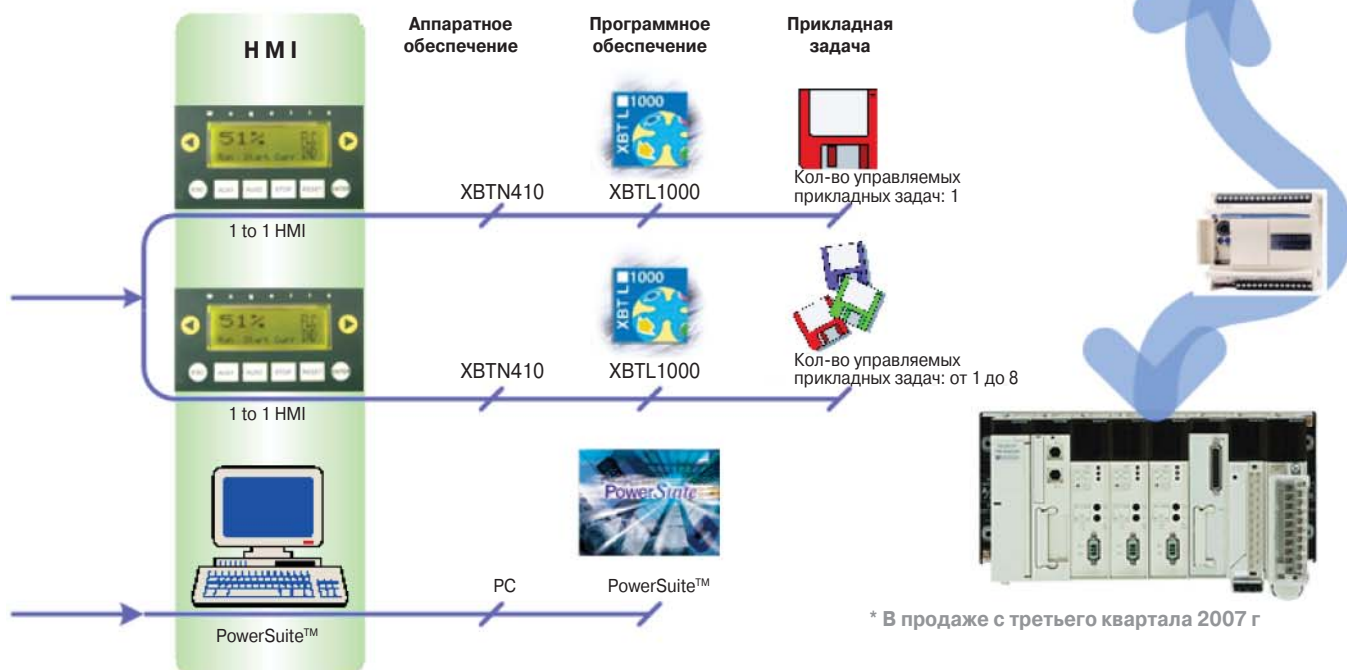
HMI

Аппаратное обеспечение

Программное обеспечение

Прикладная задача

51%
Run Start Curr

ESC ALT1 ALT2 STOP RESET ENTER

1000
XBT L

XBTN410

XBTL1000

Кол-во управляемых прикладных задач: 1

1 to 1 HMI

51%
Run Start Curr

ESC ALT1 ALT2 STOP RESET ENTER

1000
XBT L

XBTN410

XBTL1000

Кол-во управляемых прикладных задач: от 1 до 8

1 to 1 HMI

PowerSuite

PC

PowerSuite™

PowerSuite™

* В продаже с третьего квартала 2007 г